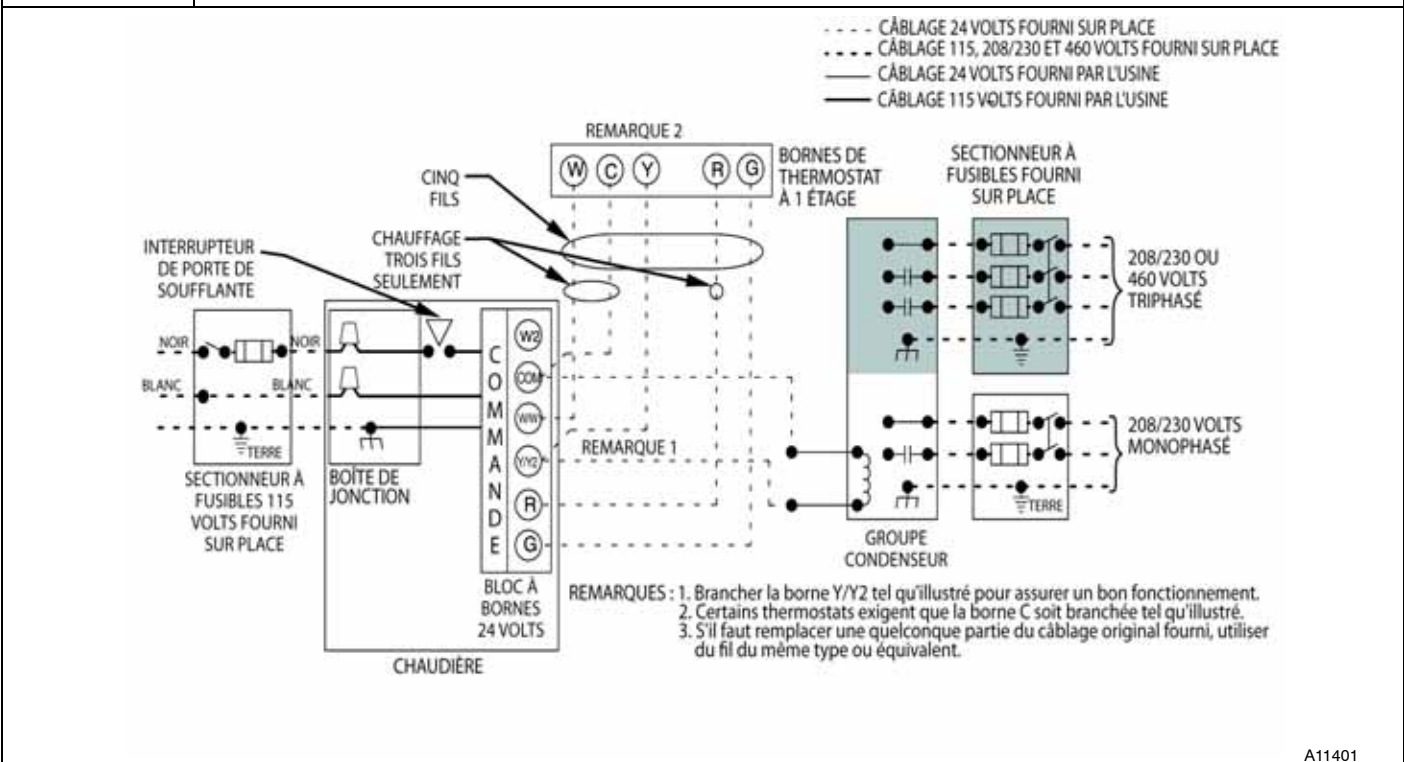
CÂBLAGE 24 VOLTS FOURNI SUR PLACE
CÂBLAGE 115, 208/230 ET 460 VOLTS FOURNI SUR PLACE
CÂBLAGE 24 VOLTS FOURNI PAR L'USINE
CÂBLAGE 115 VOLTS FOURNI PAR L'USINE

REMARQUE 2

W C Y R G

BORNES DE THERMOSTAT À 1 ÉTAGE

SECTIONNEUR À FUSIBLES FOURNI SUR PLACE

CINQ FILS

CHAUFFAGE TROIS FILS SEULEMENT

INTERRUPTEUR DE PORTE DE SOUFFLANTE

208/230 OU 460 VOLTS TRIPHASÉ

NOIR
NOIR
BLANC
BLANC
TERRE

C O M M A N D E

W2
COM
W/W1
Y/Y2
R
G

REMARQUE 1

208/230 VOLTS MONOPHASÉ

TERRE

SECTIONNEUR À FUSIBLES 115 VOLTS FOURNI SUR PLACE

BOÎTE DE JONCTION

GROUPE CONDENSEUR

BLOC À BORNES 24 VOLTS

CHAUDIÈRE

REMARQUES : 1. Brancher la borne Y/Y2 tel qu'illustré pour assurer un bon fonctionnement.
2. Certains thermostats exigent que la borne C soit branchée tel qu'illustré.
3. S'il faut remplacer une quelconque partie du câblage original fourni, utiliser du fil du même type ou équivalent.

A11401